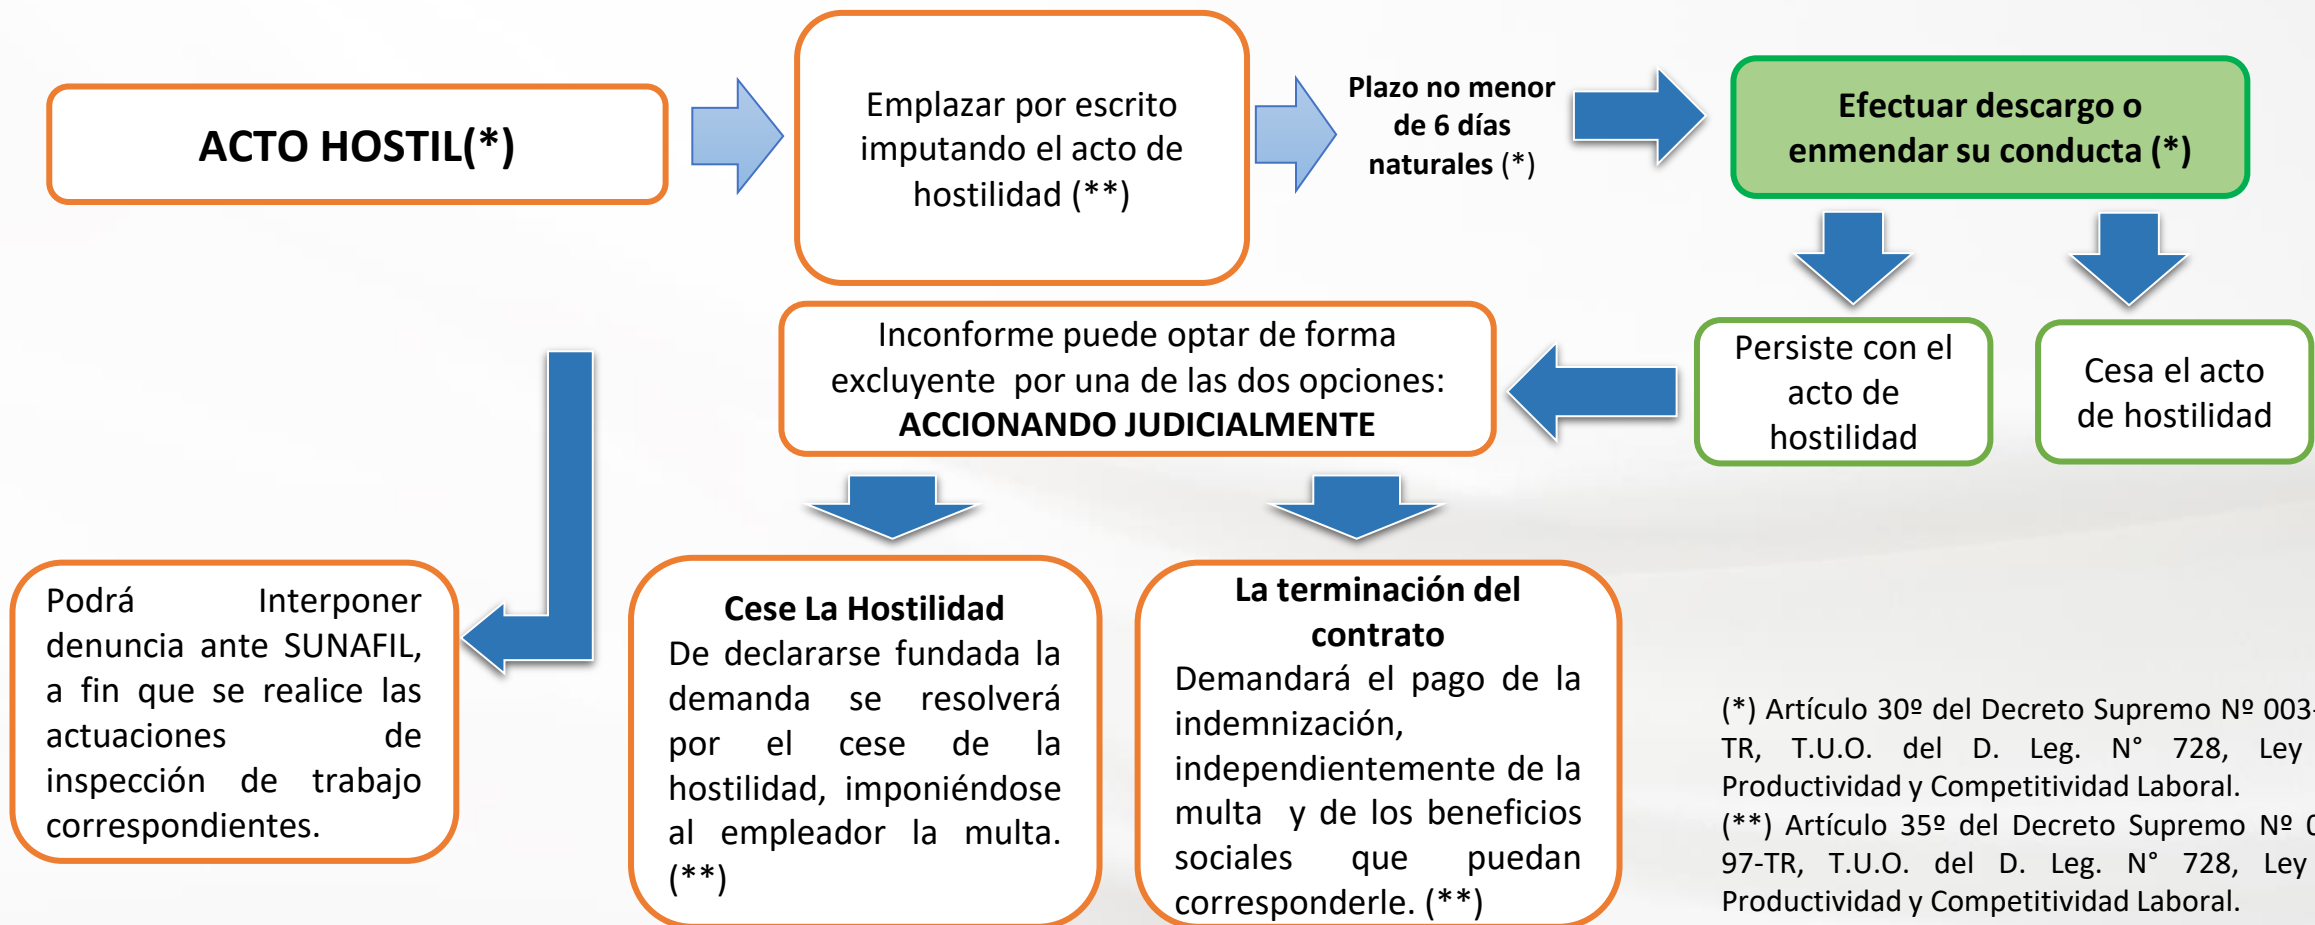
ACTO HOSTIL(*)

Emplazar por escrito imputando el acto de hostilidad (**)

Plazo no menor de 6 días naturales (*)

Efectuar descargo o enmendar su conducta (*)

Persiste con el acto de hostilidad

Cesa el acto de hostilidad

Inconforme puede optar de forma excluyente por una de las dos opciones: ACCIONANDO JUDICIALMENTE

Podrá Interponer denuncia ante SUNAFIL, a fin que se realice las actuaciones de inspección de trabajo correspondientes.

Cese La Hostilidad
De declararse fundada la demanda se resolverá por el cese de la hostilidad, imponiéndose al empleador la multa. (**)

La terminación del contrato
Demandará el pago de la indemnización, independientemente de la multa y de los beneficios sociales que puedan corresponderle. (**)

(*) Artículo 30º del Decreto Supremo Nº 003-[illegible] TR, T.U.O. del D. Leg. N° 728, Ley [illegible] Productividad y Competitividad Laboral.
(**) Artículo 35º del Decreto Supremo Nº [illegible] 97-TR, T.U.O. del D. Leg. N° 728, Ley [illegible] Productividad y Competitividad Laboral.